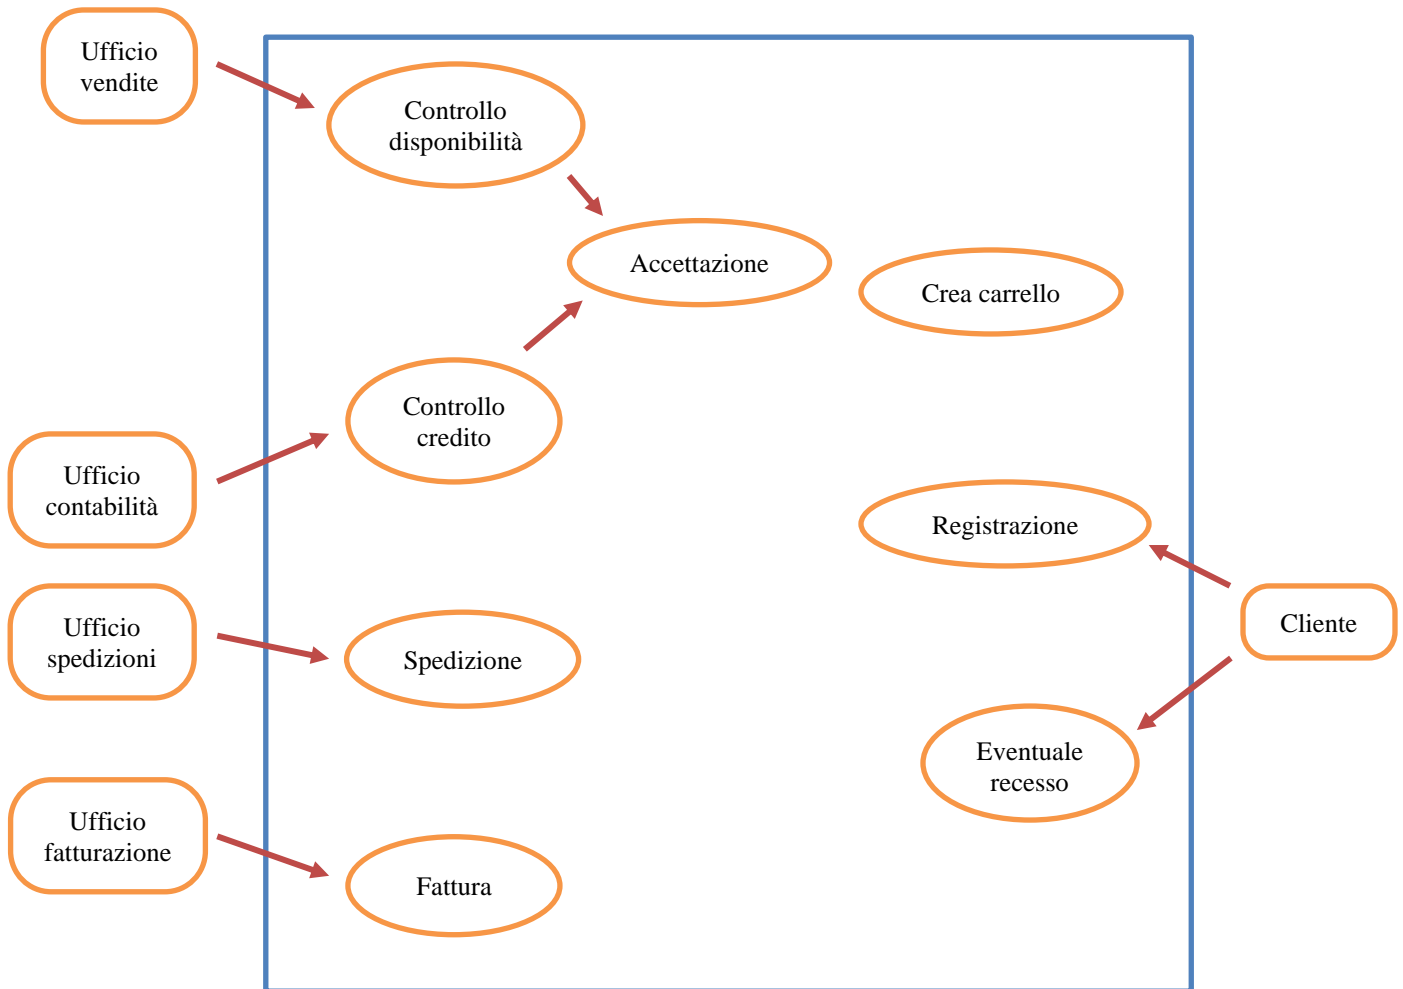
Ufficio vendite

Controllo disponibilità

Accettazione

Crea carrello

Controllo credito

Ufficio contabilità

Registrazione

Ufficio spedizioni

Spedizione

Cliente

Eventuale recesso

Ufficio fatturazione

Fattura